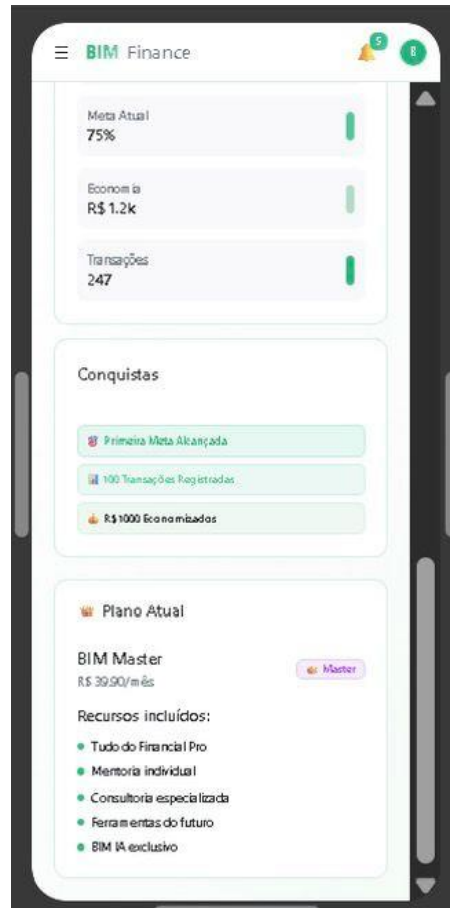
☰ BIM Finance

5

B

Meta Atual
75%

Economia
R$ 1.2k

Transações
247

Conquistas

Primeira Meta Alcançada

100 Transações Registradas

R$1000 Economizados

Plano Atual

BIM Master
R$ 39,90/mês

Master

Recursos incluídos:

Tudo do Financial Pro
Mentoria individual
Consultoria especializada
Ferramentas do futuro
BIM IA exclusivo